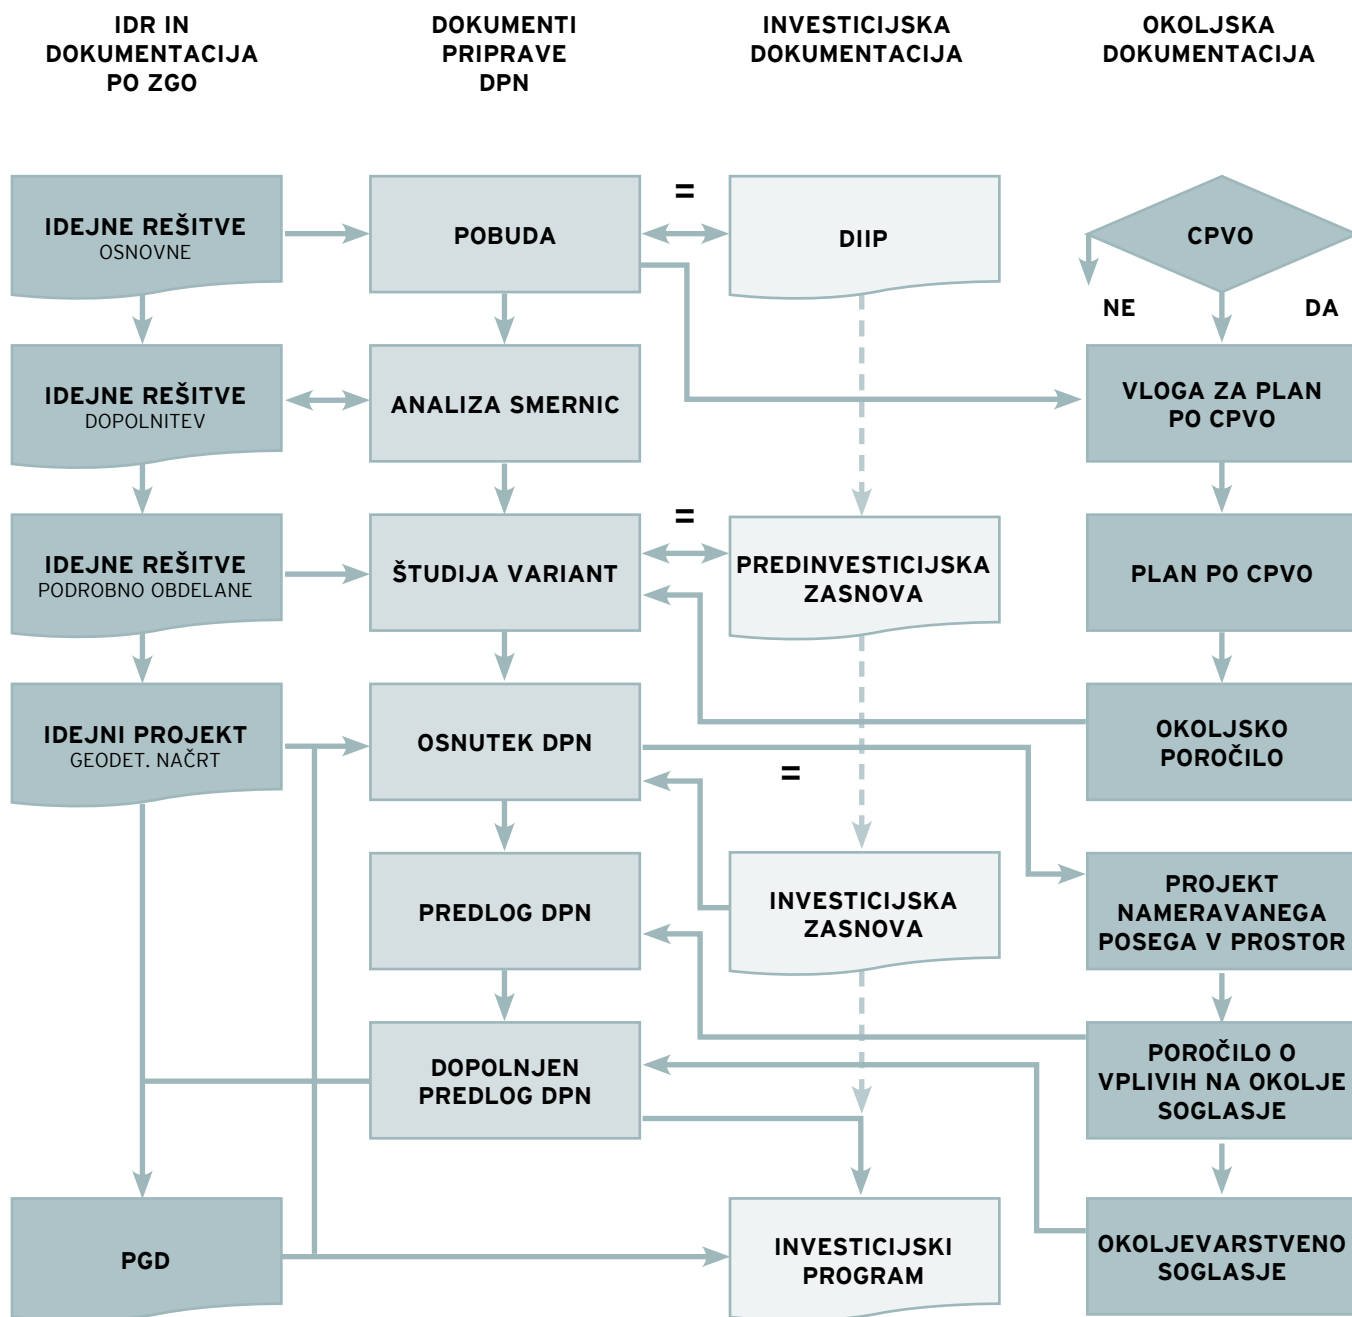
IDR IN DOKUMENTACIJA PO ZGO

DOKUMENTI PRIPRAVE DPN

INVESTICIJSKA DOKUMENTACIJA

OKOLJSKA DOKUMENTACIJA

IDEJNE REŠITVE
OSNOVNE

POBUDA

=

DIIP

CPVO

NE

DA

IDEJNE REŠITVE
DOPOLNITEV

ANALIZA SMERNIC

VLOGA ZA PLAN PO CPVO

IDEJNE REŠITVE
PODROBNO OBDELANE

ŠTUDIJA VARIANT

=

PREDINVESTICIJSKA ZASNOVA

PLAN PO CPVO

IDEJNI PROJEKT
GEODET. NAČRT

OSNUTEK DPN

=

OKOLJSKO POROČILO

PREDLOG DPN

INVESTICIJSKA ZASNOVA

PROJEKT NAMERAVANEGA POSEGA V PROSTOR

DOPOLNJEN PREDLOG DPN

POROČILO O VPLIVIH NA OKOLJE SOGLASJE

PGD

INVESTICIJSKI PROGRAM

OKOLJEVARSTVENO SOGLASJE